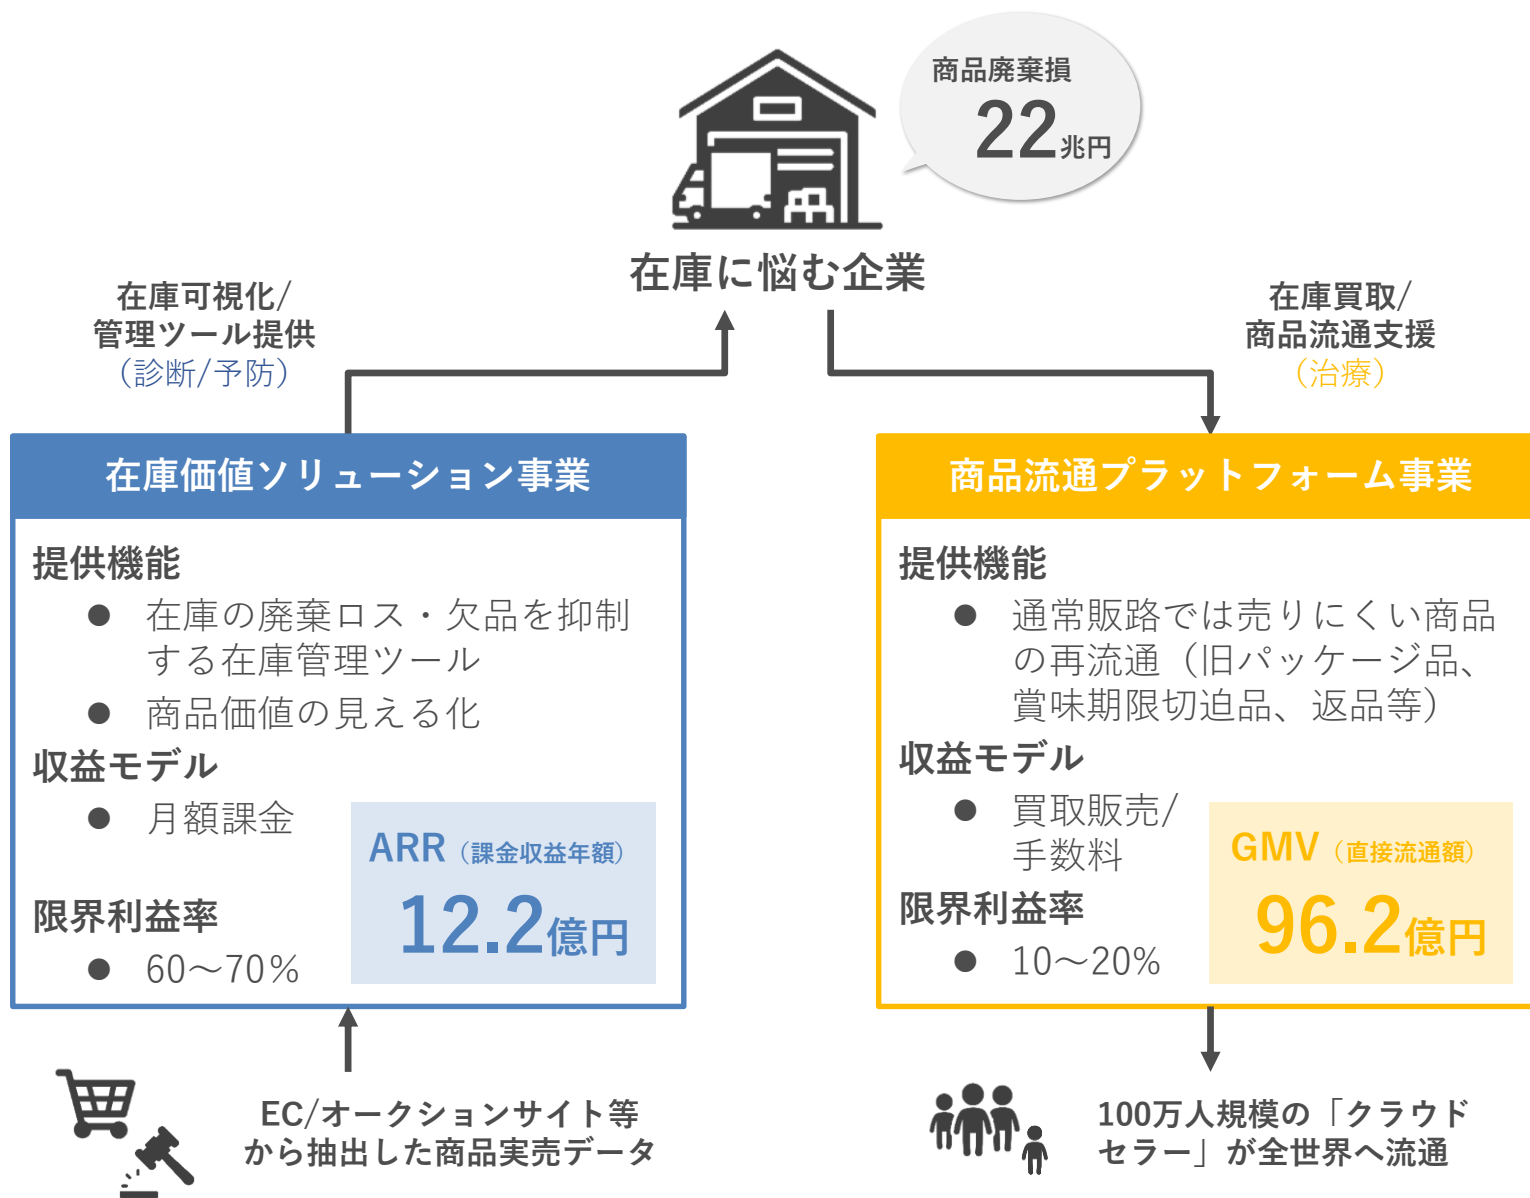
商品廃棄損
22兆円

在庫に悩む企業

在庫可視化/
管理ツール提供
（診断/予防）

在庫買取/
商品流通支援
（治療）

在庫価値ソリューション事業

提供機能
● 在庫の廃棄ロス・欠品を抑制する在庫管理ツール
● 商品価値の見える化

収益モデル
● 月額課金

ARR（課金収益年額）
12.2億円

限界利益率
● 60〜70%

商品流通プラットフォーム事業

提供機能
● 通常販路では売りにくい商品の再流通（旧パッケージ品、賞味期限切迫品、返品等）

収益モデル
● 買取販売/手数料

GMV（直接流通額）
96.2億円

限界利益率
● 10〜20%

EC/オークションサイト等
から抽出した商品実売データ

100万人規模の「クラウドセラー」が全世界へ流通